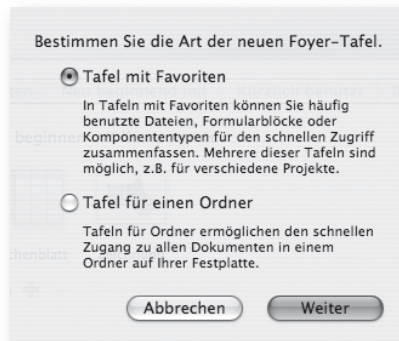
Bestimmen Sie die Art der neuen Foyer-Tafel.

Tafel mit Favoriten

In Tafeln mit Favoriten können Sie häufig benutzte Dateien, Formularblöcke oder Komponententypen für den schnellen Zugriff zusammenfassen. Mehrere dieser Tafeln sind möglich, z.B. für verschiedene Projekte.

Tafel für einen Ordner

Tafeln für Ordner ermöglichen den schnellen Zugang zu allen Dokumenten in einem Ordner auf Ihrer Festplatte.

Abbrechen

Weiter